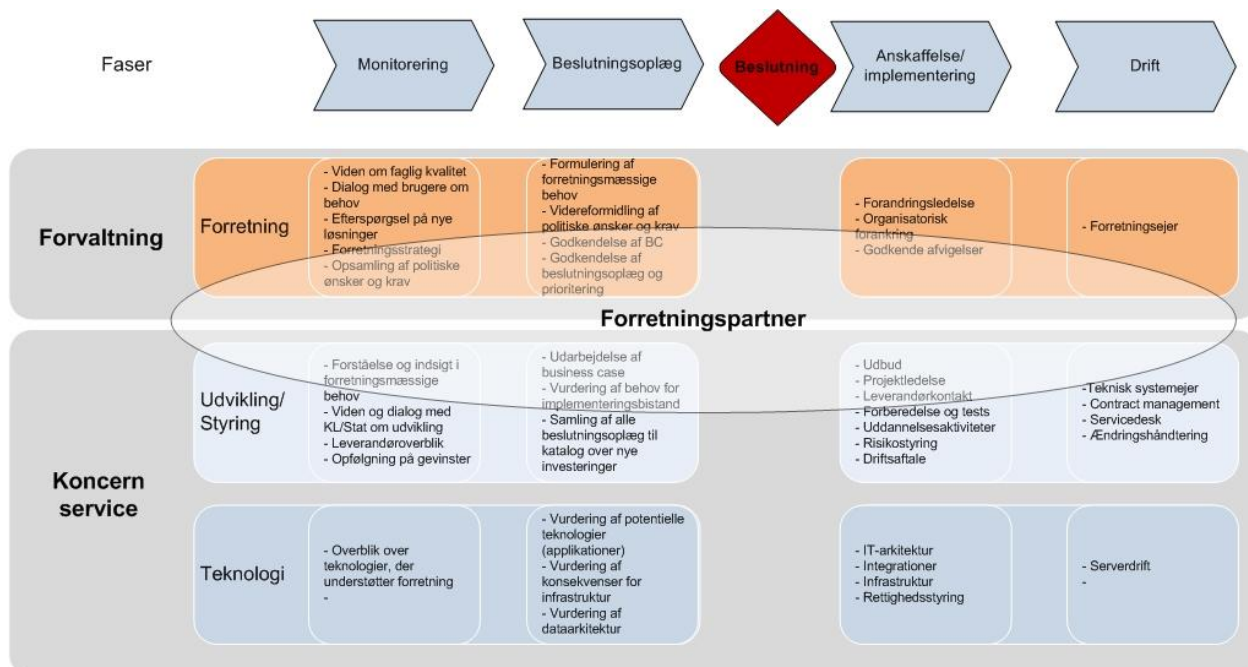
Faser

Monitorering

Beslutningsoplæg

Beslutning

Anskaffelse/ implementering

Drift

Forvaltning

Forretning

- Viden om faglig kvalitet
- Dialog med brugere om behov
- Efterspørgsel på nye løsninger
- Forretningsstrategi
- Opsamling af politiske ønsker og krav

- Formulering af forretningsmæssige behov
- Videreformidling af politiske ønsker og krav
- Godkendelse af BC
- Godkendelse af beslutningsoplæg og prioritering

- Forandringsledelse
- Organisatorisk forankring
- Godkende afvigelser

- Forretningsejer

Forretningspartner

Koncern service

Udvikling/ Styring

- Forståelse og indsigt i forretningsmæssige behov
- Viden og dialog med KL/Stat om udvikling
- Leverandøroverblik
- Opfølgning på gevinster

- Udarbejdelse af business case
- Vurdering af behov for implementeringsbistand
- Samling af alle beslutningsoplæg til katalog over nye investeringer

- Udbud
- Projektledelse
- Leverandørkontakt
- Forberedelse og tests
- Uddannelsesaktiviteter
- Risikostyring
- Driftsaftale

-Teknisk systemejer
- Contract management
- Servicedesk
- Ændringshåndtering

Teknologi

- Overblik over teknologier, der understøtter forretning
-

- Vurdering af potentielle teknologier (applikationer)
- Vurdering af konsekvenser for infrastruktur
- Vurdering af dataarkitektur

- IT-arkitektur
- Integrationer
- Infrastruktur
- Rettighedsstyring

- Serverdrift
-